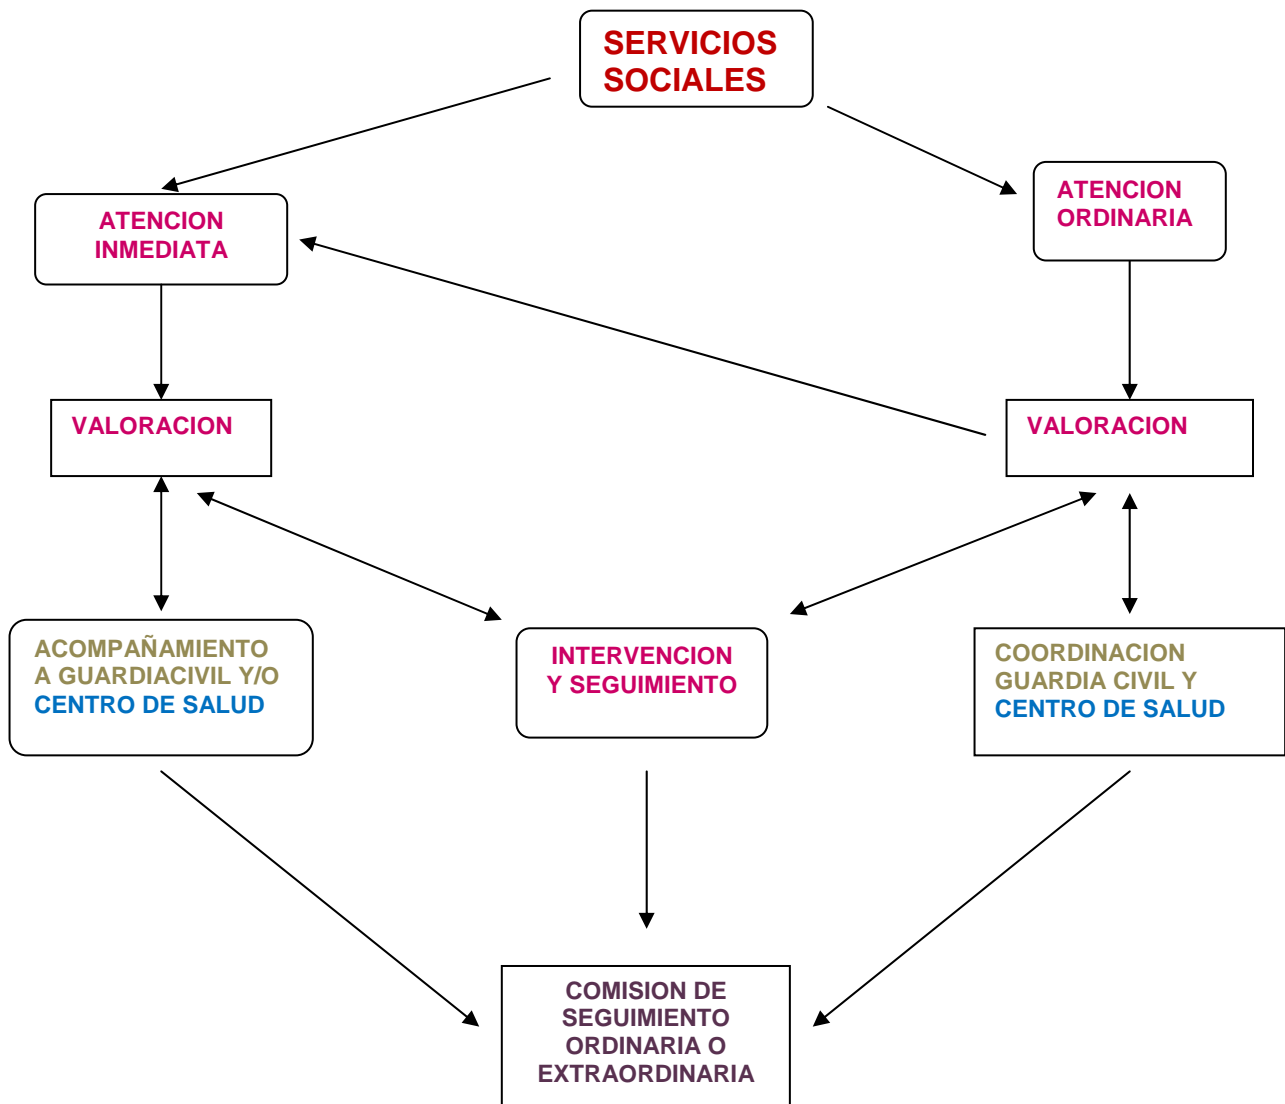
SERVICIOS SOCIALES

ATENCION INMEDIATA

ATENCION ORDINARIA

VALORACION

VALORACION

ACOMPAÑAMIENTO A GUARDIACIVIL Y/O CENTRO DE SALUD

INTERVENCION Y SEGUIMIENTO

COORDINACION GUARDIA CIVIL Y CENTRO DE SALUD

COMISION DE SEGUIMIENTO ORDINARIA O EXTRAORDINARIA